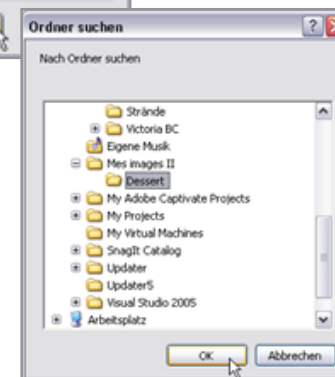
Ordner suchen

Nach Ordner suchen

Strände
Victoria BC
Eigene Musik
Mes images II
Dessert
My Adobe Captivate Projects
My Projects
My Virtual Machines
SnagIt Catalog
Updater
Updater5
Visual Studio 2005
Arbeitsplatz

OK
Abbrechen